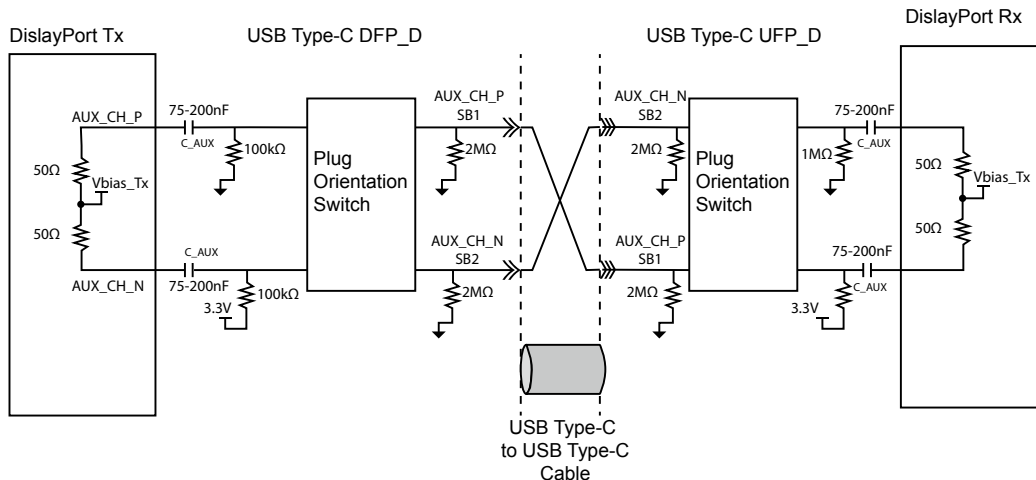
DislayPort Tx

USB Type-C DFP_D

USB Type-C UFP_D

DislayPort Rx

AUX_CH_P

75-200nF

C_AUX

100kΩ

50Ω

Vbias_Tx

50Ω

C_AUX

AUX_CH_N

75-200nF

3.3V

100kΩ

Plug Orientation Switch

AUX_CH_P

SB1

2MΩ

AUX_CH_N

SB2

2MΩ

AUX_CH_N

SB2

2MΩ

AUX_CH_P

SB1

2MΩ

Plug Orientation Switch

75-200nF

C_AUX

1MΩ

50Ω

Vbias_Tx

50Ω

75-200nF

C_AUX

3.3V

USB Type-C to USB Type-C Cable